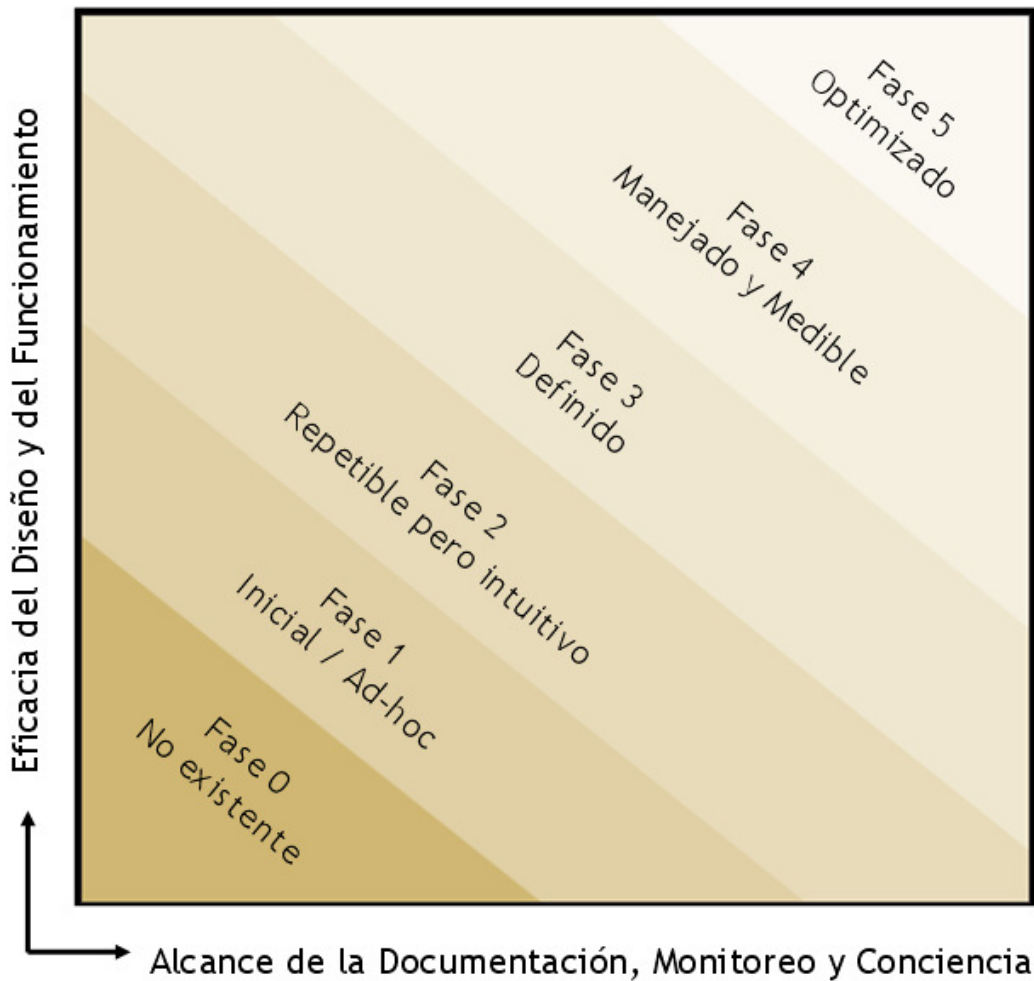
Fase 5
Optimizado

Fase 4
Manejado y Medible

Fase 3
Definido

Fase 2
Repetible pero intuitivo

Fase 1
Inicial / Ad-hoc

Fase 0
No existente

Eficacia del Diseño y del Funcionamiento

Alcance de la Documentación, Monitoreo y Conciencia